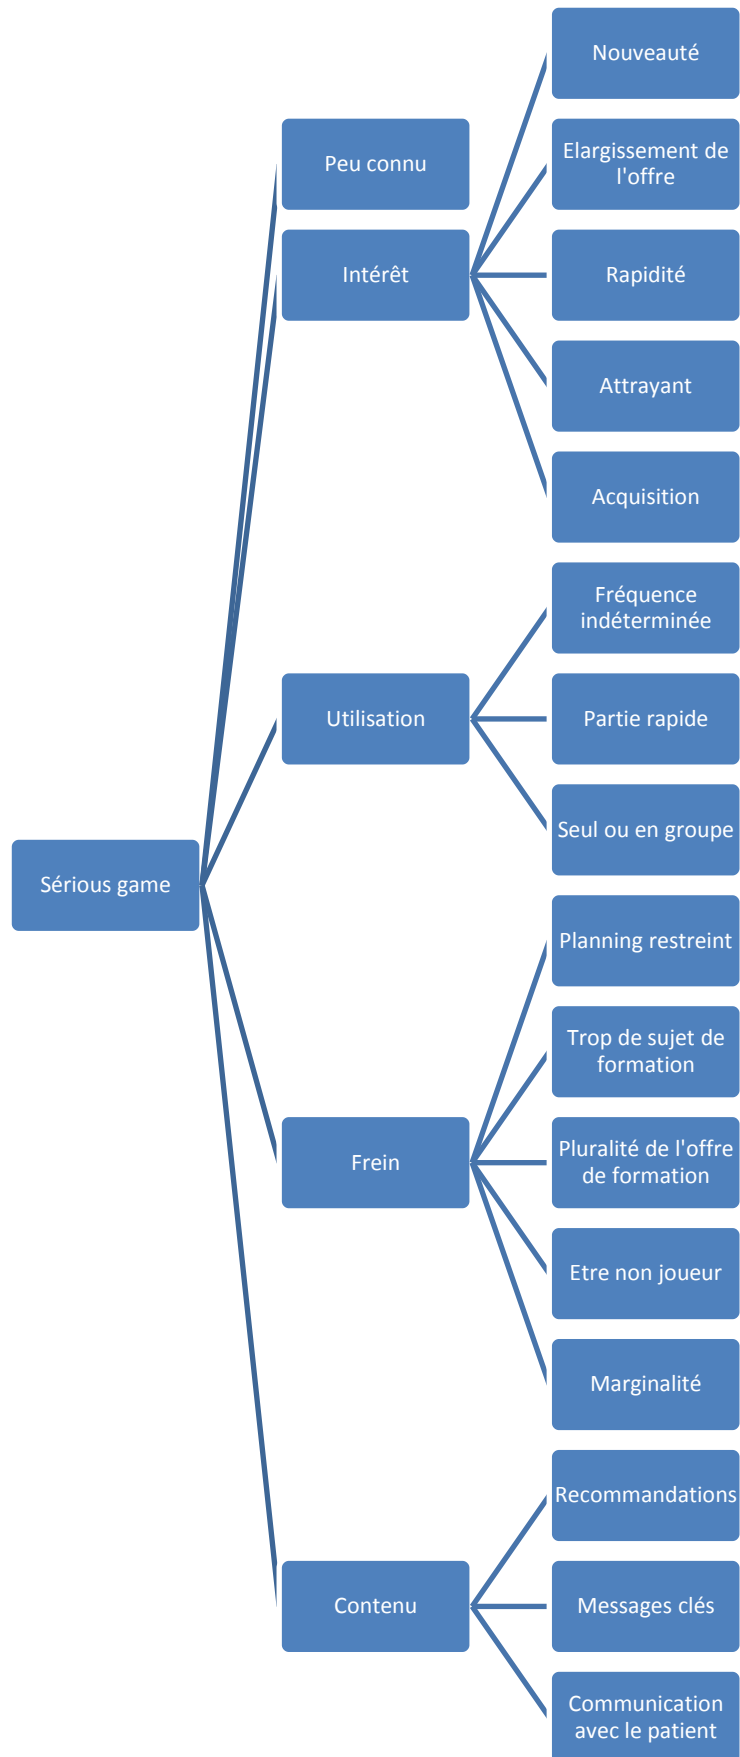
Sérious game

Peu connu

Intérêt

Nouveauté

Elargissement de l'offre

Rapidité

Attrayant

Acquisition

Utilisation

Fréquence indéterminée

Partie rapide

Seul ou en groupe

Frein

Planning restreint

Trop de sujet de formation

Pluralité de l'offre de formation

Etre non joueur

Marginalité

Contenu

Recommandations

Messages clés

Communication avec le patient